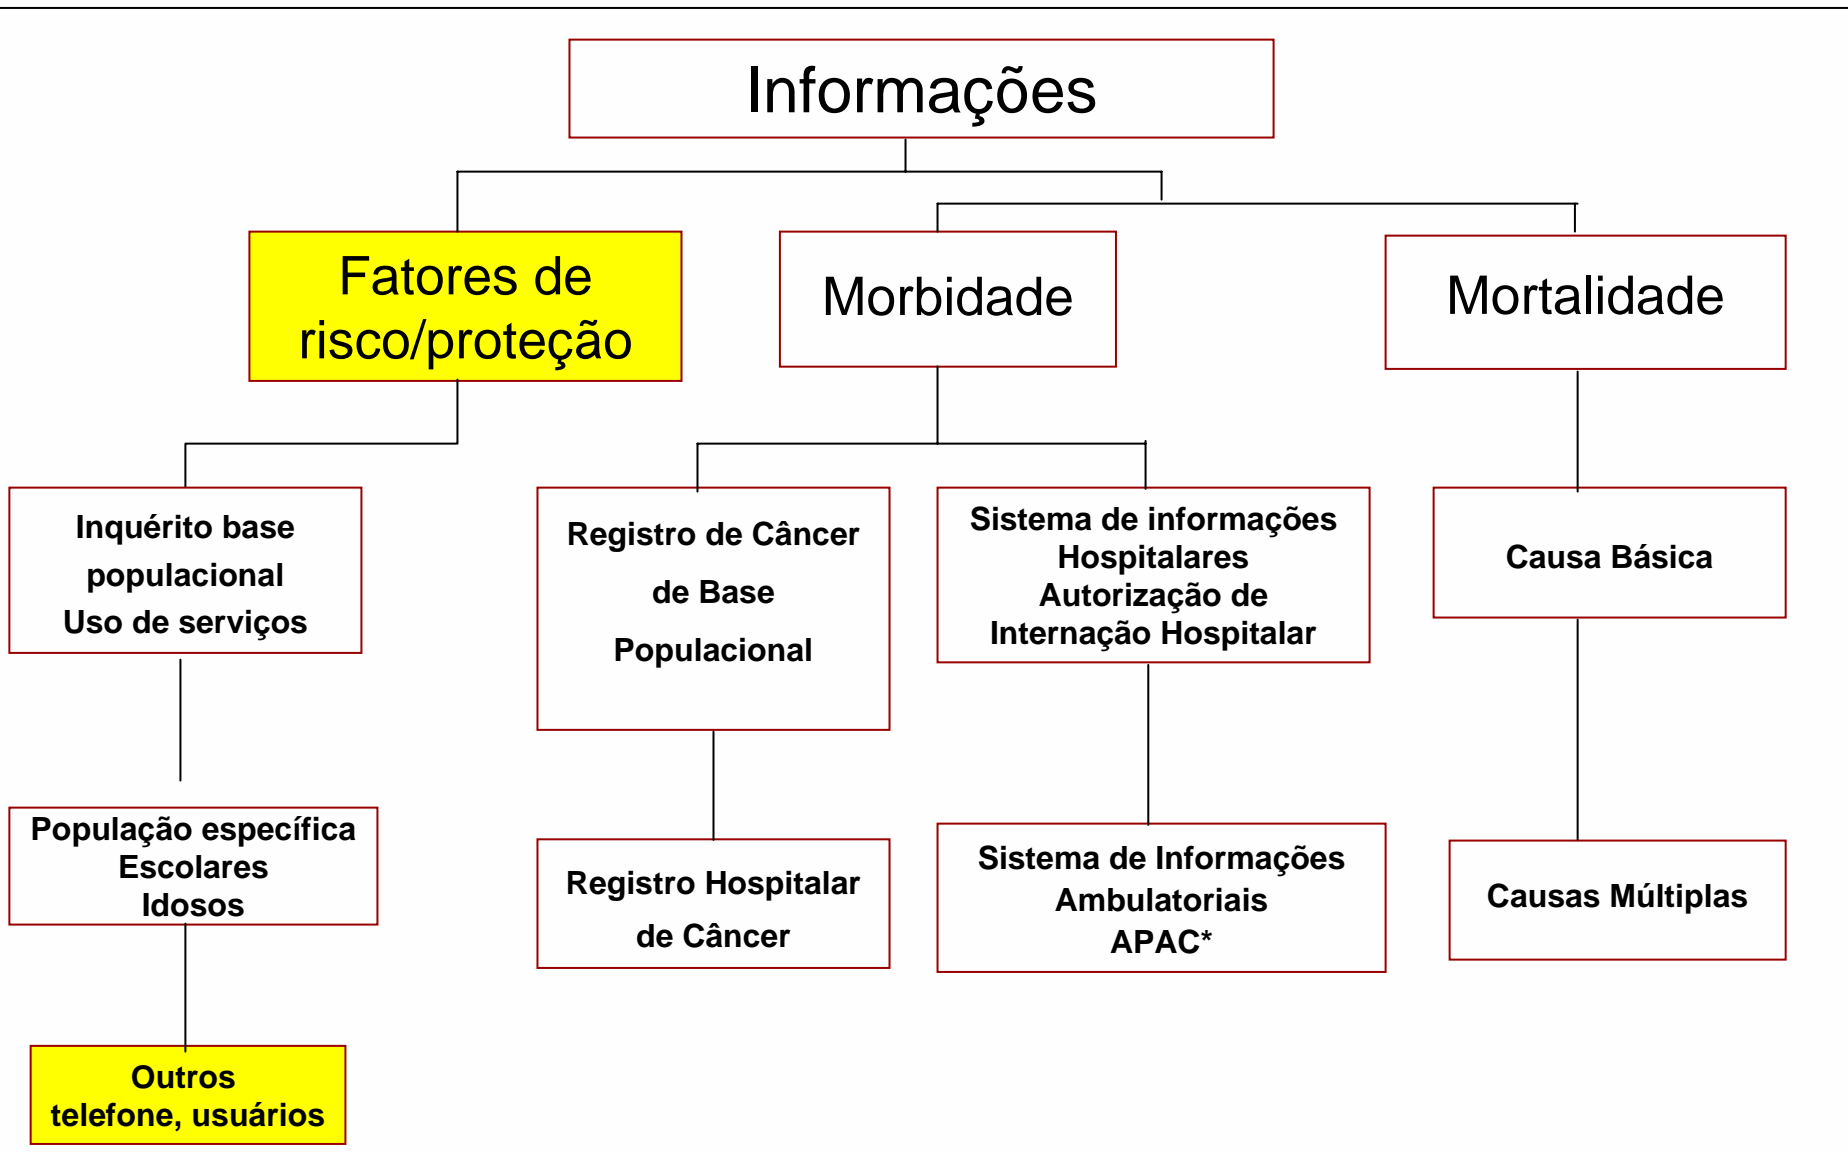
Informações

Fatores de risco/proteção

Morbidade

Mortalidade

Inquérito base populacional
Uso de serviços

População específica
Escolares
Idosos

Outros
telefone, usuários

Registro de Câncer de Base Populacional

Registro Hospitalar de Câncer

Sistema de informações Hospitalares
Autorização de Internação Hospitalar

Sistema de Informações Ambulatoriais
APAC*

Causa Básica

Causas Múltiplas